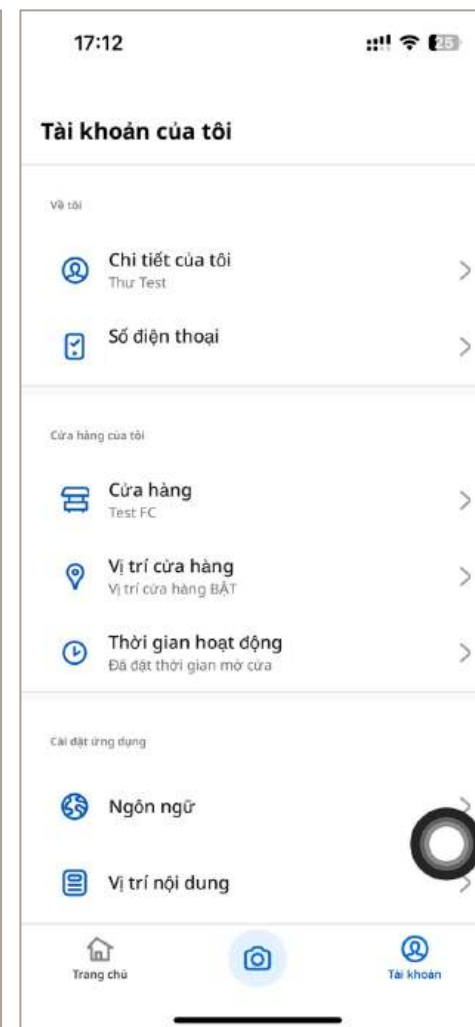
17:12

25

Tài khoản của tôi

Về tôi

Chi tiết của tôi
Thư Test

Số điện thoại

Cửa hàng của tôi

Cửa hàng
Test FC

Vị trí cửa hàng
Vị trí cửa hàng BẬT

Thời gian hoạt động
Đã đặt thời gian mở cửa

Cài đặt ứng dụng

Ngôn ngữ

Vị trí nội dung

Trang chủ

Tài khoản